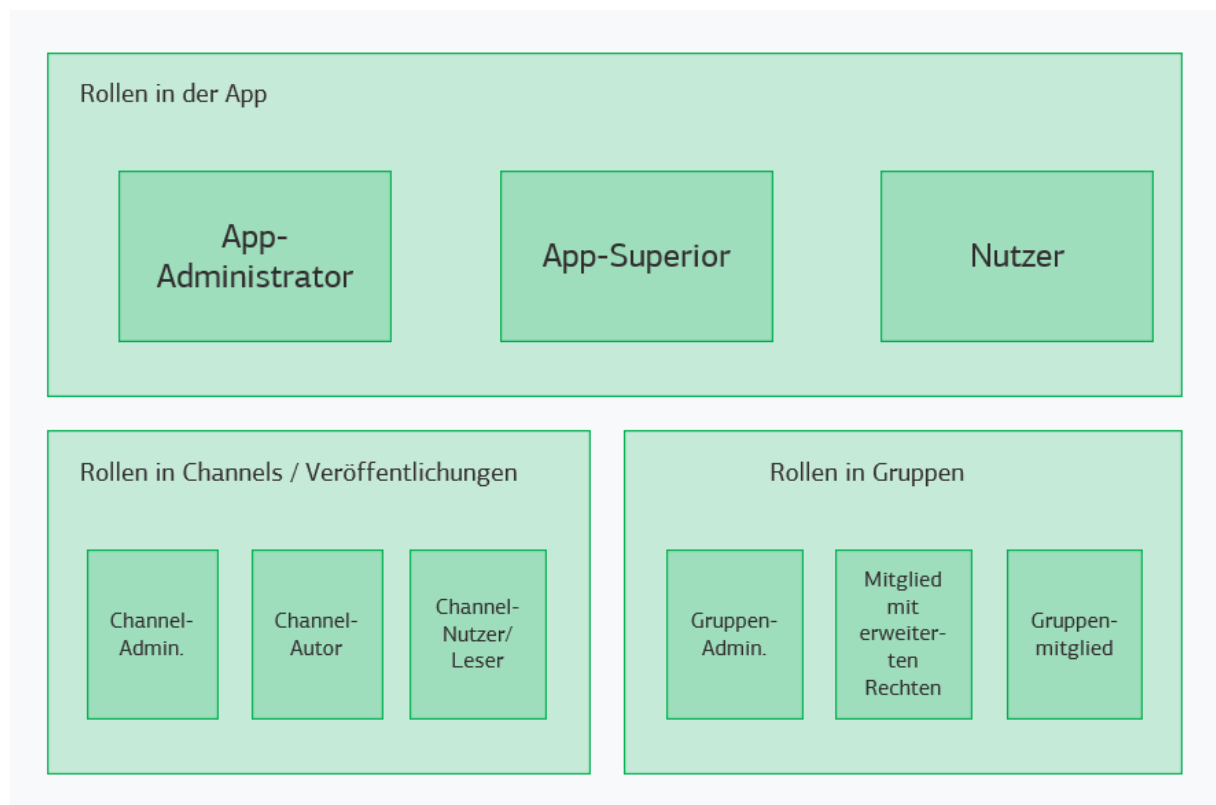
Rollen in der App

App-Administrator

App-Superior

Nutzer

Rollen in Channels / Veröffentlichungen

Channel-Admin.

Channel-Autor

Channel-Nutzer/ Leser

Rollen in Gruppen

Gruppen-Admin.

Mitglied mit erweiterten Rechten

Gruppenmitglied